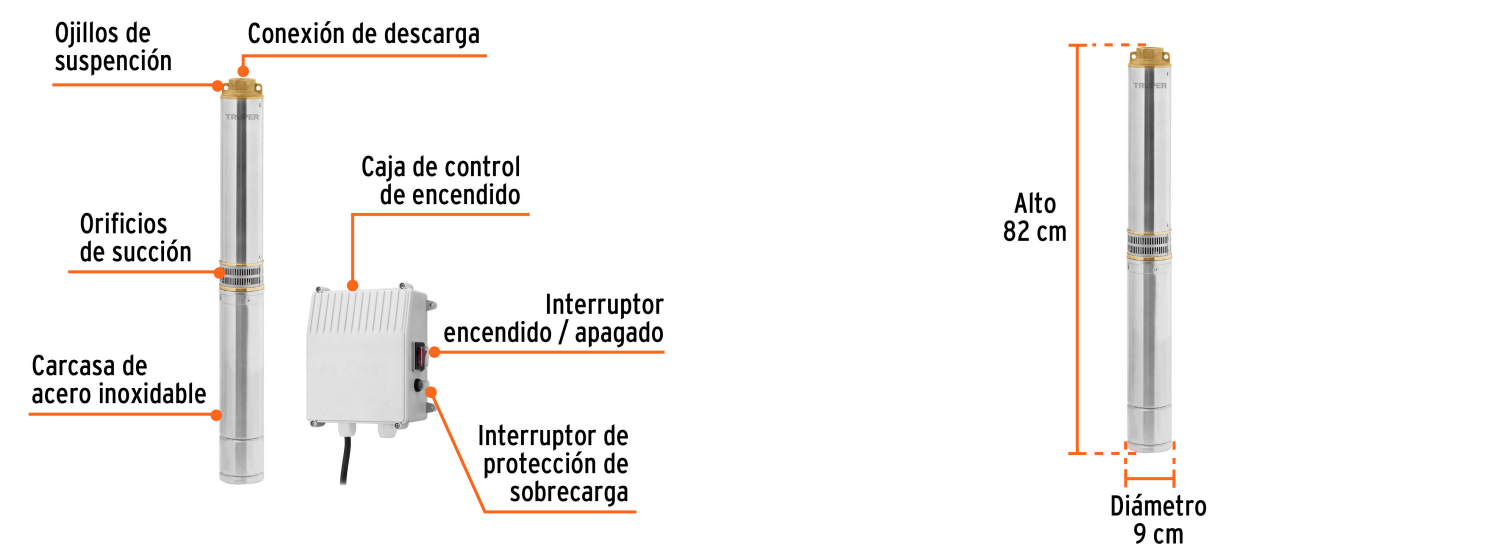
Ojillos de suspención

Conexión de descarga

TRUPER

Orificios de succión

Carcasa de acero inoxidable

Caja de control de encendido

Interruptor encendido / apagado

Interruptor de protección de sobrecarga

Alto 82 cm

TRUPER

Diámetro 9 cm